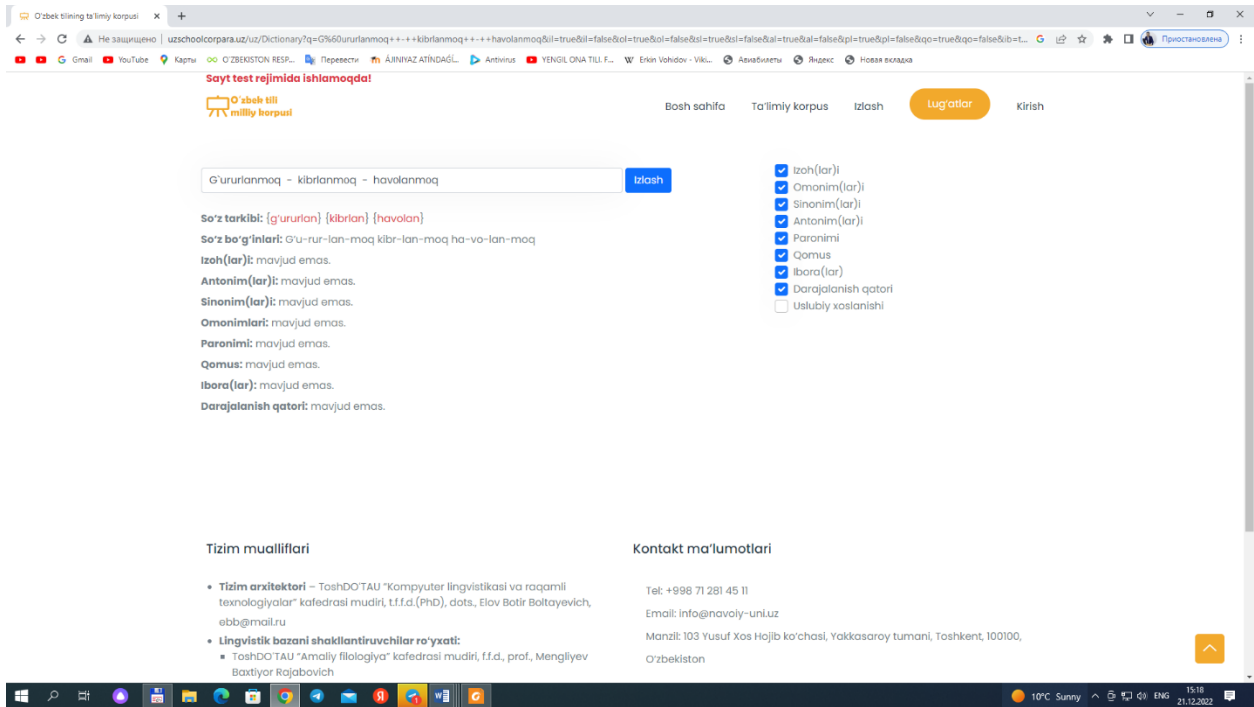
O'zbek tilining ta'limiy korpusi × +

Не защищено | uzschoolcorpara.uz/uz/Dictionary?q=G%60ururlanmoq++-++kibrlanmoq++-++havolanmoq&il=true&il=false&ol=true&ol=false&sl=true&sl=false&al=true&al=false&pl=true&pl=false&qo=true&qo=false&ib=t...

Приостановлена

G Gmail YouTube Карты O'ZBEKISTON RESP... Перевести ÁJINIYAZ ATINDAĞI... Antivirus YENGIL ONA TILI. F... Erkin Vohidov - Viki... Авиабилеты Яндекс Новая вкладка

Sayt test rejimida ishlamoqda!

O'zbek tili milliy korpusi

Bosh sahifa Ta'limiy korpus Izlash Lug'atlar Kirish

G'ururlanmoq - kibrlanmoq - havolanmoq

Izlash

Izoh(lar)i
Omonim(lar)i
Sinonim(lar)i
Antonim(lar)i
Paronimi
Qomus
Ibora(lar)
Darajalanish qatori
Uslubiy xoslanishi

So'z tarkibi: {g'ururlan} {kibrlan} {havolan}

So'z bo'g'inlari: G'u-rur-lan-moq kibr-lan-moq ha-vo-lan-moq

Izoh(lar)i: mavjud emas.

Antonim(lar)i: mavjud emas.

Sinonim(lar)i: mavjud emas.

Omonimlari: mavjud emas.

Paronimi: mavjud emas.

Qomus: mavjud emas.

Ibora(lar): mavjud emas.

Darajalanish qatori: mavjud emas.

Tizim mualliflari

• Tizim arxitektori – ToshDO'TAU "Kompyuter lingvistikasi va raqamli texnologiyalar" kafedrasi mudiri, t.f.f.d.(PhD), dots., Elov Botir Boltayevich, ebb@mail.ru

• Lingvistik bazani shakllantiruvchilar ro'yxati:

▪ ToshDO'TAU "Amaliy filologiya" kafedrasi mudiri, f.f.d., prof., Mengliyev Baxtiyor Rajabovich

Kontakt ma'lumotlari

Tel: +998 71 281 45 11

Email: info@navoiy-uni.uz

Manzil: 103 Yusuf Xos Hojib ko'chasi, Yakkasaroy tumani, Toshkent, 100100, O'zbekiston

10°C Sunny ENG 15:18 21.12.2022